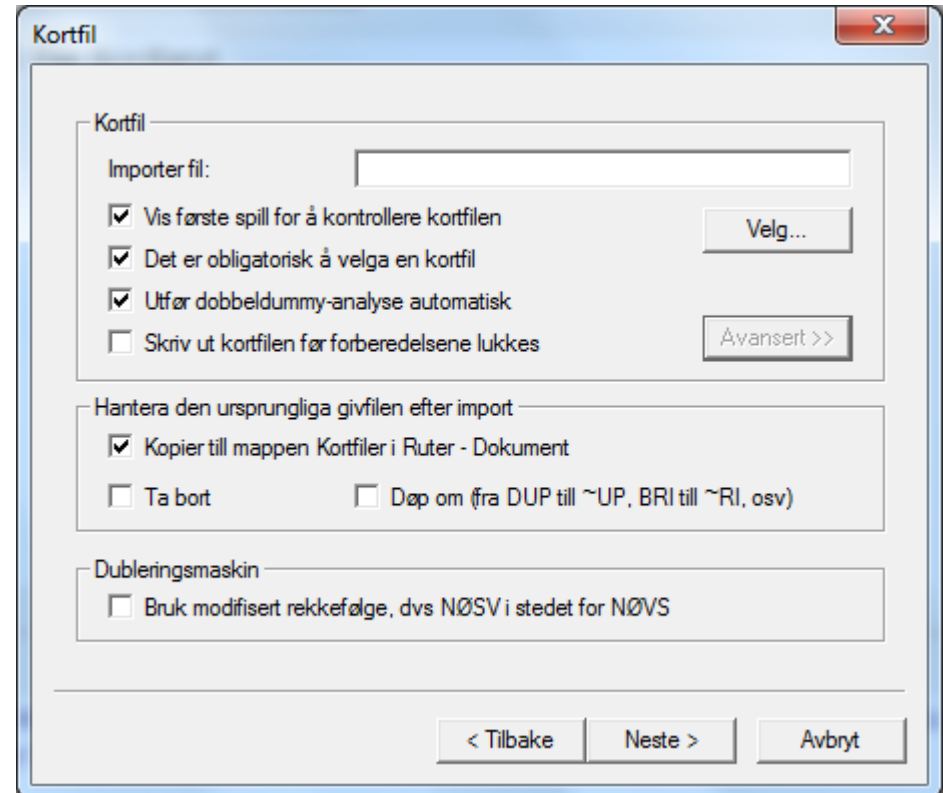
Kortfil

Kortfil

Importer fil:

☑ Vis første spill for å kontrollere kortfilen

Velg...

☑ Det er obligatorisk å velga en kortfil

☑ Utfør dobbeldummy-analyse automatisk

☐ Skriv ut kortfilen før forberedelsene lukkes

Avansert >>

Hantera den ursprungliga givfilen efter import

☑ Kopier till mappen Kortfiler i Ruter - Dokument

☐ Ta bort

☐ Døp om (fra DUP till ~UP, BRI till ~RI, osv)

Dubleringsmaskin

☐ Bruk modifisert rekkefølge, dvs NØSV i stedet for NØVS

< Tilbake

Neste >

Avbryt